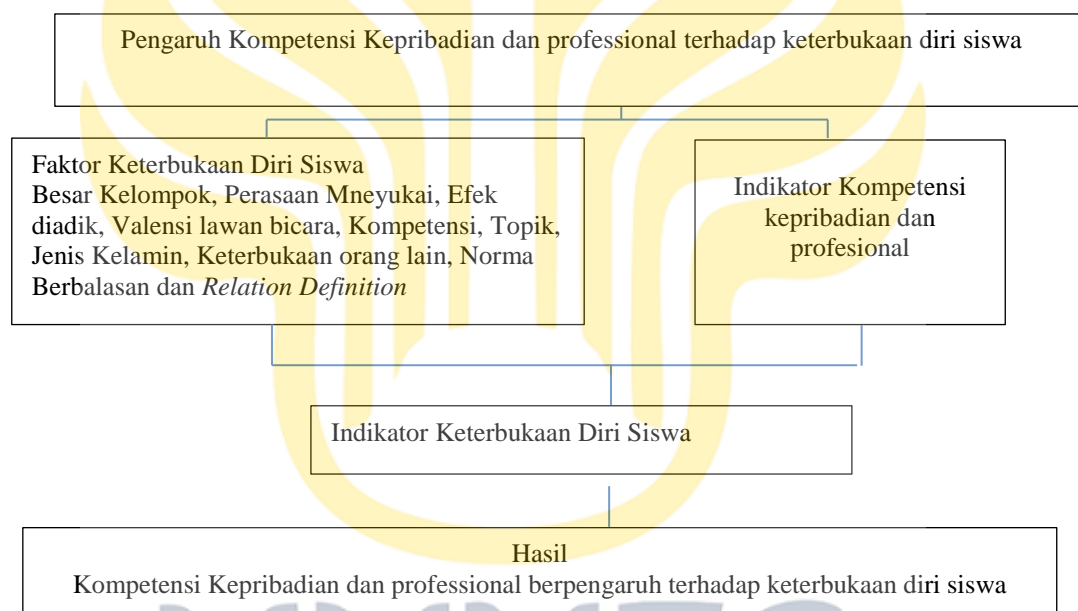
Pengaruh Kompetensi Kepribadian dan professional terhadap keterbukaan diri siswa

Faktor Keterbukaan Diri Siswa
Besar Kelompok, Perasaan Mneyukai, Efek diadik, Valensi lawan bicara, Kompetensi, Topik, Jenis Kelamin, Keterbukaan orang lain, Norma Berbalasan dan *Relation Definition*

Indikator Kompetensi kepribadian dan profesional

Indikator Keterbukaan Diri Siswa

Hasil
Kompetensi Kepribadian dan professional berpengaruh terhadap keterbukaan diri siswa